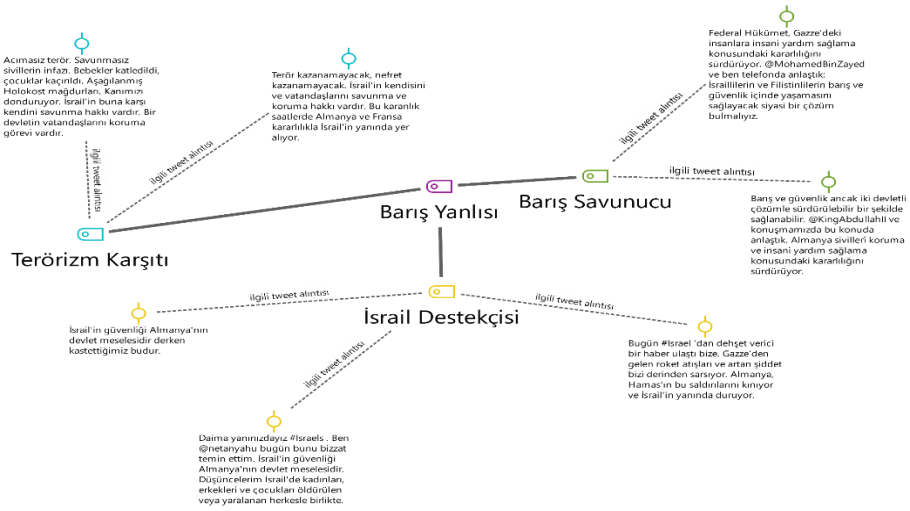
Acımasız terör. Savunmasız sivillerin infazı. Bebekler katledildi, çocuklar kaçırıldı. Aşağılanmış Holokost mağdurları. Kanımızı donduruyor. İsrail'in buna karşı kendini savunma hakkı vardır. Bir devletin vatandaşlarını koruma görevi vardır.

ilgili tweet alıntısı

Terör kazanamayacak, nefret kazanamayacak. İsrail'in kendisini ve vatandaşlarını savunma ve koruma hakkı vardır. Bu karanlık saatlerde Almanya ve Fransa kararlılıkla İsrail'in yanında yer alıyor.

ilgili tweet alıntısı

Terörizm Karşıtı

Barış Yanlısı

Federal Hükümet, Gazze'deki insanlara insani yardım sağlama konusundaki kararlılığını sürdürüyor. @MohamedBinZayed ve ben telefonda anlaştık: İsraillilerin ve Filistinlilerin barış ve güvenlik içinde yaşamasını sağlayacak siyasi bir çözüm bulmalıyız.

ilgili tweet alıntısı

Barış Savunucu

ilgili tweet alıntısı

Barış ve güvenlik ancak iki devletli çözümle sürdürülebilir bir şekilde sağlanabilir. @KingAbdullahII ve konuşmamızda bu konuda anlaştık. Almanya sivilleri koruma ve insani yardım sağlama konusundaki kararlılığını sürdürüyor.

ilgili tweet alıntısı

İsrail'in güvenliği Almanya'nın devlet meselesidir derken kastettiğimiz budur.

İsrail Destekçisi

ilgili tweet alıntısı

Bugün #Israel 'dan dehşet verici bir haber ulaştı bize. Gazze'den gelen roket atışları ve artan şiddet bizi derinden sarsıyor. Almanya, Hamas'ın bu saldırılarını kınıyor ve İsrail'in yanında duruyor.

ilgili tweet alıntısı

Daima yanınızdayız #Israels . Ben @netanyahu bugün bunu bizzat temin ettim. İsrail'in güvenliği Almanya'nın devlet meselesidir. Düşüncelerim İsrail'de kadınları, erkekleri ve çocukları öldürülen veya yaralanan herkesle birlikte.